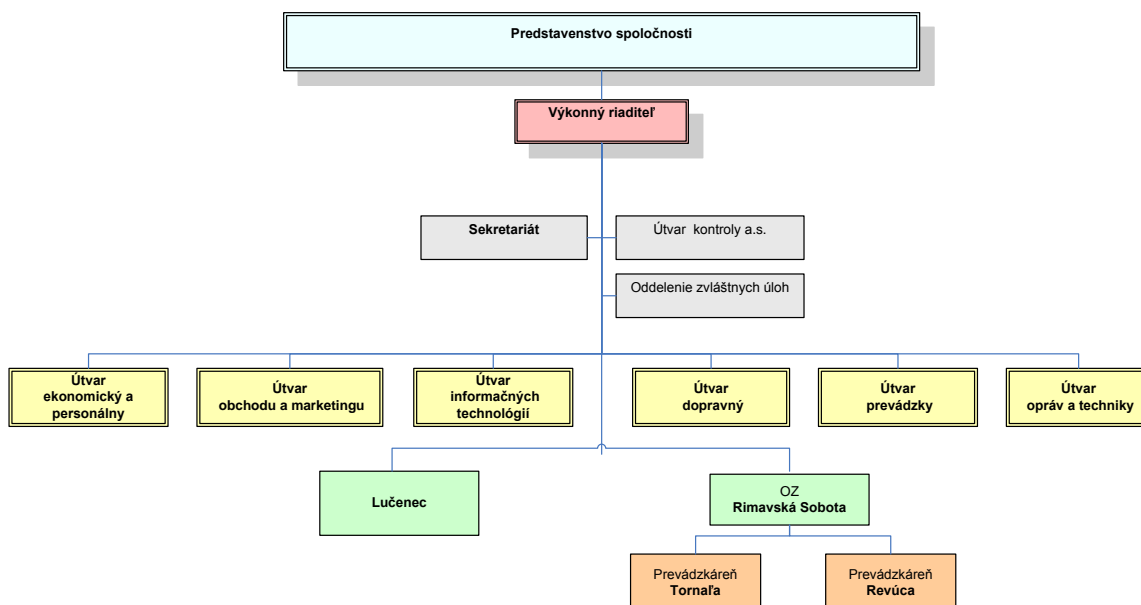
Predstavenstvo spoločnosti

Výkonný riaditeľ

Sekretariát

Útvar kontroly a.s.

Oddelenie zvláštnych úloh

Útvar ekonomický a personálny

Útvar obchodu a marketingu

Útvar informačných technológií

Útvar dopravný

Útvar prevádzky

Útvar opráv a techniky

Lučenec

OZ Rimavská Sobota

Prevádzkáreň Tornaľa

Prevádzkáreň Revúca